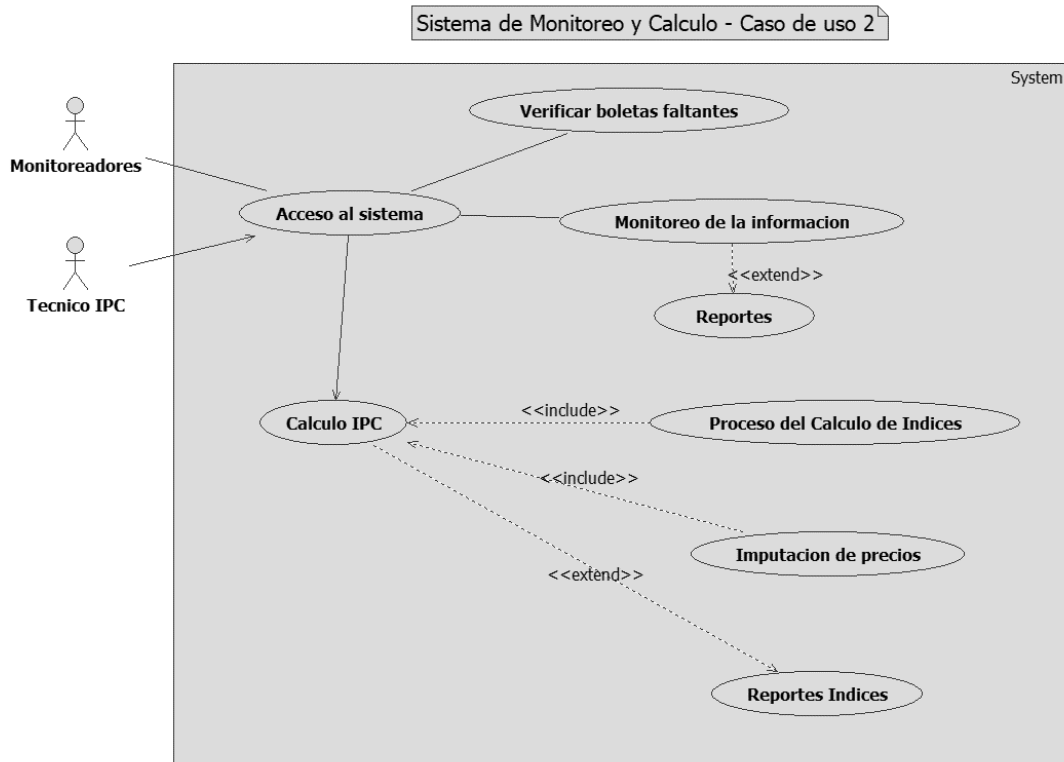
Sistema de Monitoreo y Calculo - Caso de uso 2

System

Monitoreadores

Tecnico IPC

Verificar boletas faltantes

Acceso al sistema

Monitoreo de la informacion

<<extend>>

Reportes

Calculo IPC

<<include>>

Proceso del Calculo de Indices

<<include>>

Imputacion de precios

<<extend>>

Reportes Indices